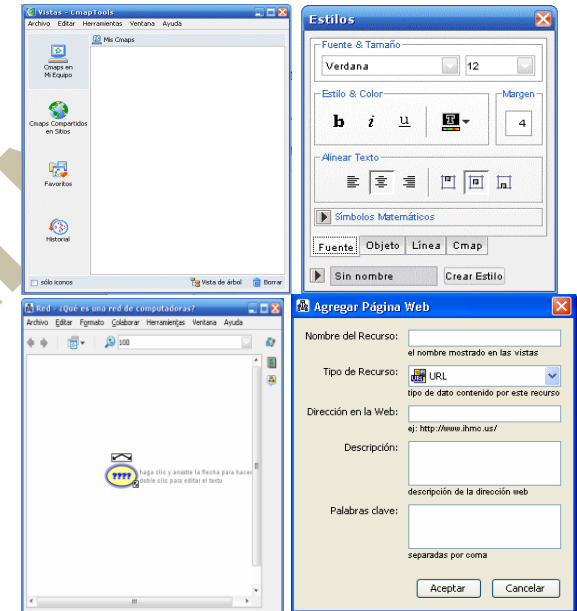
Vistas - CmapTools
Archivo Editar Herramientas Ventana Ayuda
Mis Cmaps
Cmaps en Mi Equipo
Cmaps Compartidos en Sitios
Favoritos
Historial
sólo iconos
Vista de árbol
Borrar

Estilos
Fuente & Tamaño
Verdana
12
Estilo & Color
b i u
Margen
4
Alinear Texto
Símbolos Matemáticos
Fuente Objeto Línea Cmap
Sin nombre
Crear Estilo

Red - ¿Qué es una red de computadoras?
Archivo Editar Formato Colaborar Herramientas Ventana Ayuda
100
????
haga clic y arrastre la flecha para hacer doble clic para editar el texto

Agregar Página Web
Nombre del Recurso:
el nombre mostrado en las vistas
Tipo de Recurso:
URL
tipo de dato contenido por este recurso
Dirección en la Web:
ej: http://www.ihmc.us/
Descripción:
descripción de la dirección web
Palabras clave:
separadas por coma
Aceptar
Cancelar